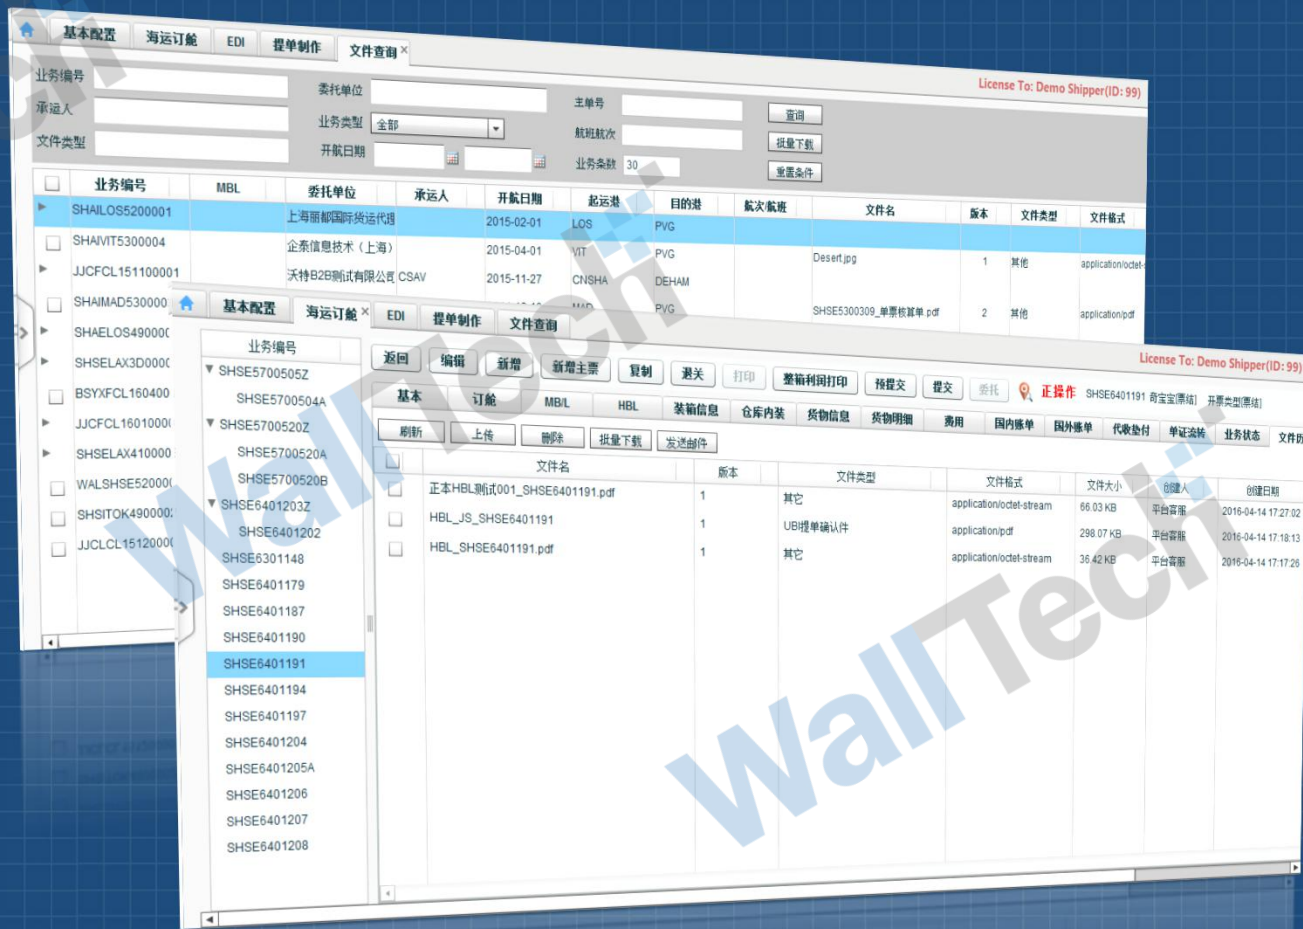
基本配置 海运订舱 EDI 提单制作 文件查询

License To: Demo Shipper(ID: 99)

业务编号 委托单位 主单号 查询
承运人 业务类型 全部 航班航次 批量下载
文件类型 开航日期 业务条数 30 重置条件

| | 业务编号 | MBL | 委托单位 | 承运人 | 开航日期 | 起运港 | 目的港 | 航次/航班 | 文件名 | 版本 | 文件类型 | 文件格式 |
|---|---|---|---|---|---|---|---|---|---|---|---|---|
| | SHAILOS5200001 | | 上海丽都国际货运代理 | | 2015-02-01 | LOS | PVG | | | | | |
| | SHAIVIT5300004 | | 企泰信息技术（上海） | | 2015-04-01 | VIT | PVG | | Desert.jpg | 1 | 其他 | application/octet- |
| | JJCFCL151100001 | | 沃特B2B测试有限公司 | CSAV | 2015-11-27 | CNSHA | DEHAM | | | | | |
| | SHAIMAD530000 | | | | | MAD | PVG | | SHSE5300309_单票核算单.pdf | 2 | 其他 | application/pdf |
| | SHAELOS490000 | | | | | | | | | | | |
| | SHSELAX3D000 | | | | | | | | | | | |
| | BSYXFCL160400 | | | | | | | | | | | |
| | JJCFCL16010000 | | | | | | | | | | | |
| | SHSELAX410000 | | | | | | | | | | | |
| | WALSHSE52000 | | | | | | | | | | | |
| | SHSITOK490000 | | | | | | | | | | | |
| | JJCLCL15120000 | | | | | | | | | | | |

基本配置 海运订舱 EDI 提单制作 文件查询

License To: Demo Shipper(ID: 99)

业务编号
SHSE5700505Z
SHSE5700504A
SHSE5700520Z
SHSE5700520A
SHSE5700520B
SHSE6401203Z
SHSE6401202
SHSE6301148
SHSE6401179
SHSE6401187
SHSE6401190
SHSE6401191
SHSE6401194
SHSE6401197
SHSE6401204
SHSE6401205A
SHSE6401206
SHSE6401207
SHSE6401208

返回 编辑 新增 新增主票 复制 退关 打印 整箱利润打印 预提交 提交 委托 正操作 SHSE6401191 奇宝宝[票结] 开票类型[票结]

基本 订舱 MB/L HBL 装箱信息 仓库内装 货物信息 货物明细 费用 国内账单 国外账单 代收垫付 单证流转 业务状态 文件

刷新 上传 删除 批量下载 发送邮件

| | 文件名 | 版本 | 文件类型 | 文件格式 | 文件大小 | 创建人 | 创建日期 |
|---|---|---|---|---|---|---|---|
| | 正本HBL测试001_SHSE6401191.pdf | 1 | 其它 | application/octet-stream | 66.03 KB | 平台客服 | 2016-04-14 17:27:02 |
| | HBL_JS_SHSE6401191 | 1 | UBI提单确认件 | application/pdf | 298.07 KB | 平台客服 | 2016-04-14 17:18:13 |
| | HBL_SHSE6401191.pdf | 1 | 其它 | application/octet-stream | 36.42 KB | 平台客服 | 2016-04-14 17:17:26 |

WallTech WallTech